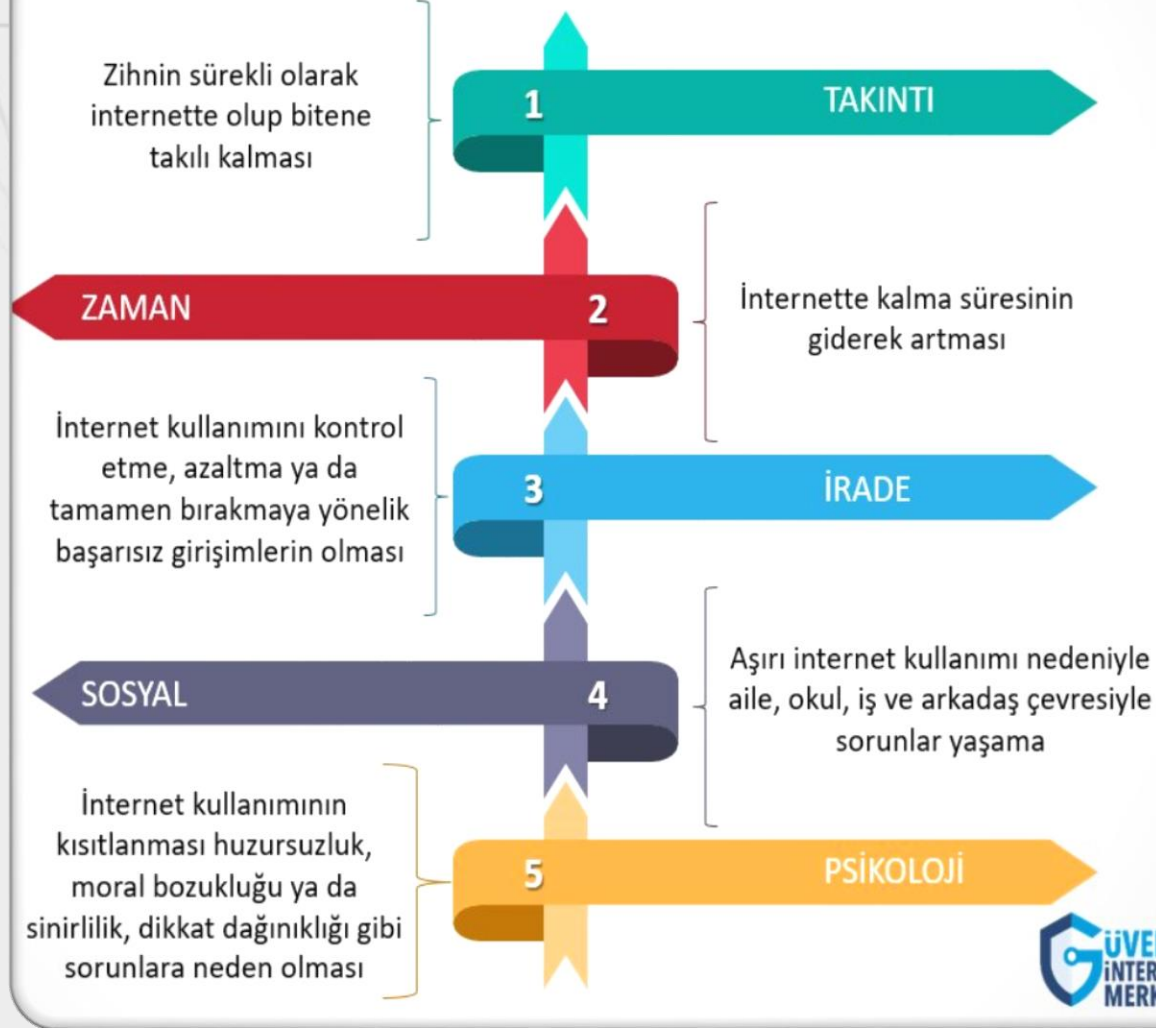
Zihnin sürekli olarak internette olup bitene takılı kalması

1 TAKINTI

ZAMAN 2

İnternette kalma süresinin giderek artması

İnternet kullanımını kontrol etme, azaltma ya da tamamen bırakmaya yönelik başarısız girişimlerin olması

3 İRADE

SOSYAL 4

Aşırı internet kullanımı nedeniyle aile, okul, iş ve arkadaş çevresiyle sorunlar yaşama

İnternet kullanımının kısıtlanması huzursuzluk, moral bozukluğu ya da sinirlilik, dikkat dağınıklığı gibi sorunlara neden olması

5 PSİKOLOJİ

GÜVE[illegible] İNTER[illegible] MERK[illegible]